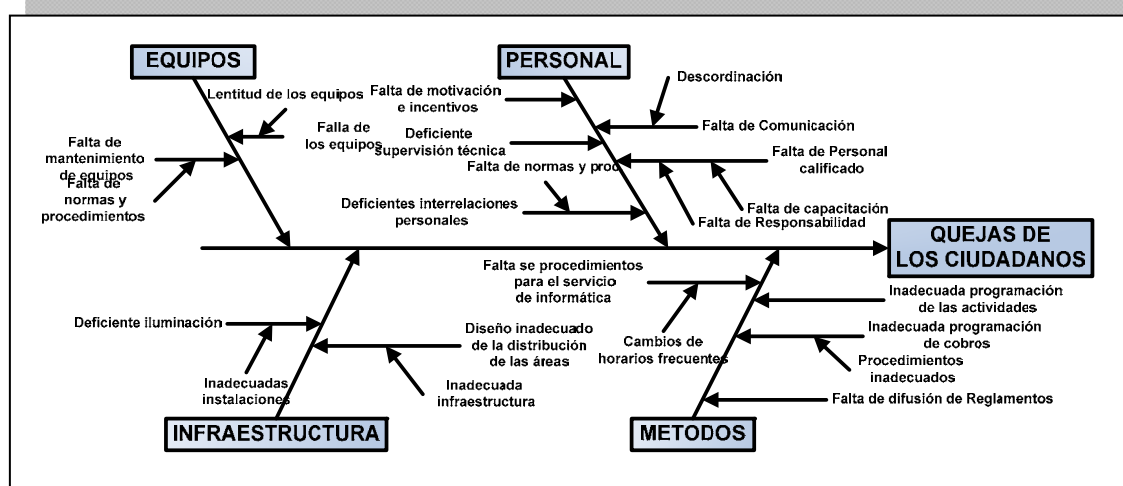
EQUIPOS

Lentitud de los equipos

Falta de los equipos

Falta de mantenimiento de equipos

Falta de normas y procedimientos

PERSONAL

Falta de motivación e incentivos

Descordinación

Deficiente supervisión técnica

Falta de Comunicación

Falta de normas y proc

Falta de Personal calificado

Deficientes interrelaciones personales

Falta de capacitación

Falta de Responsabilidad

QUEJAS DE LOS CIUDADANOS

Falta se procedimientos para el servicio de informática

Inadecuada programación de las actividades

Deficiente iluminación

Diseño inadecuado de la distribución de las áreas

Cambios de horarios frecuentes

Inadecuada programación de cobros

Procedimientos inadecuados

Inadecuadas instalaciones

Inadecuada infraestructura

Falta de difusión de Reglamentos

INFRAESTRUCTURA

METODOS